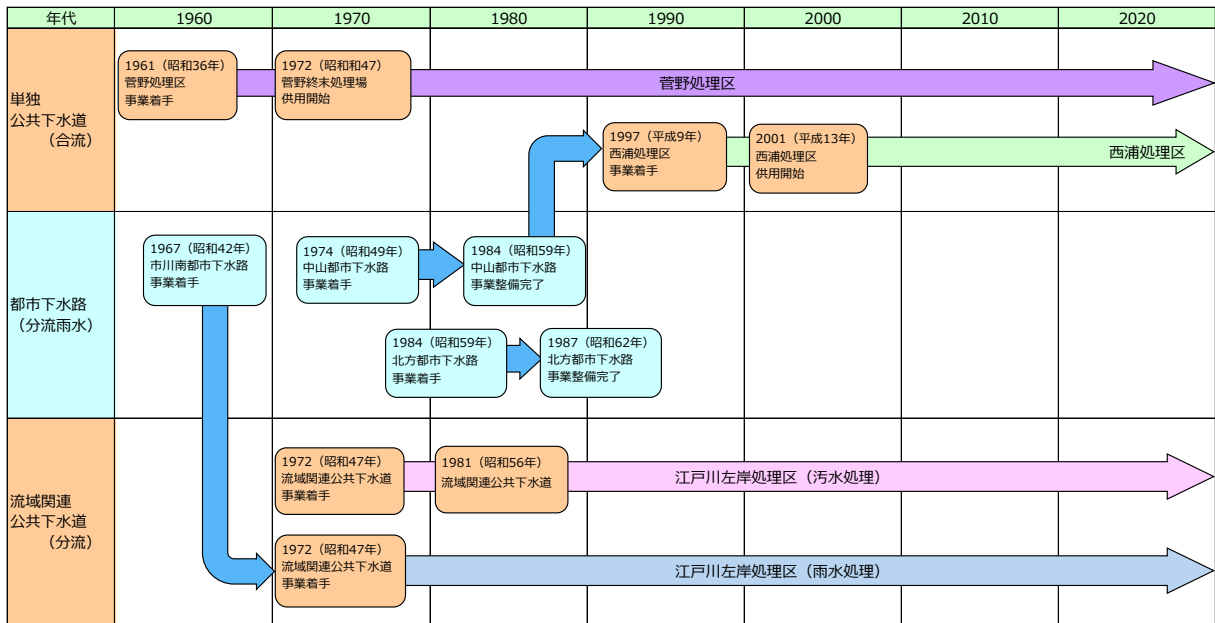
| 年代 | 1960 | 1970 | 1980 | 1990 | 2000 | 2010 | 2020 |
|---|---|---|---|---|---|---|---|

単独
公共下水道
（合流）

1961（昭和36年）
菅野処理区
事業着手

1972（昭和47）
菅野終末処理場
供用開始

菅野処理区

1997（平成9年）
西浦処理区
事業着手

2001（平成13年）
西浦処理区
供用開始

西浦処理区

都市下水路
（分流雨水）

1967（昭和42年）
市川南都市下水路
事業着手

1974（昭和49年）
中山都市下水路
事業着手

1984（昭和59年）
中山都市下水路
事業整備完了

1984（昭和59年）
北方都市下水路
事業着手

1987（昭和62年）
北方都市下水路
事業整備完了

流域関連
公共下水道
（分流）

1972（昭和47年）
流域関連公共下水道
事業着手

1981（昭和56年）
流域関連公共下水道

江戸川左岸処理区（汚水処理）

1972（昭和47年）
流域関連公共下水道
事業着手

江戸川左岸処理区（雨水処理）